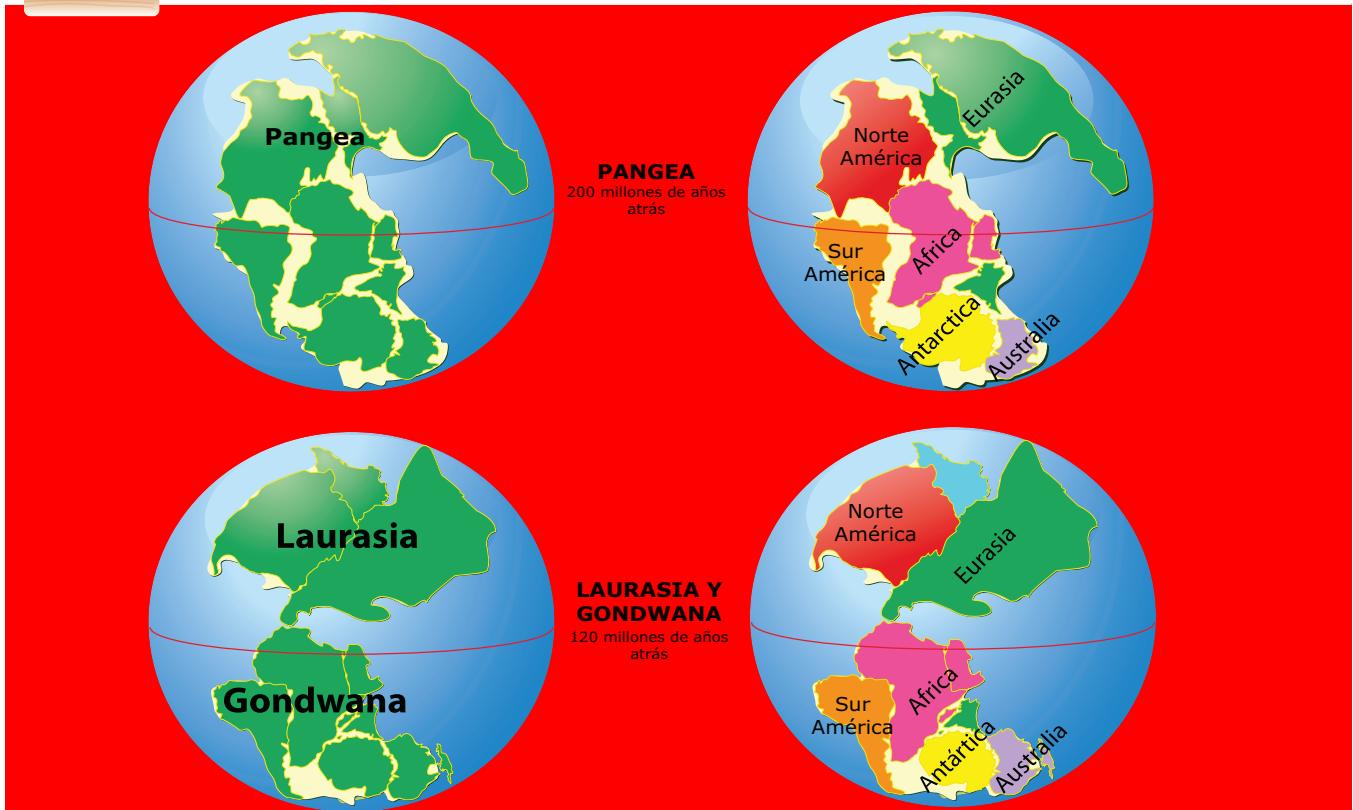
Pangea

PANGEA
200 millones de años atrás

Norte América

Eurasia

Sur América

Africa

Antarctica

Australia

Laurasia

Gondwana

LAURASIA Y GONDWANA
120 millones de años atrás

Norte América

Eurasia

Sur América

Africa

Antártica

Australia